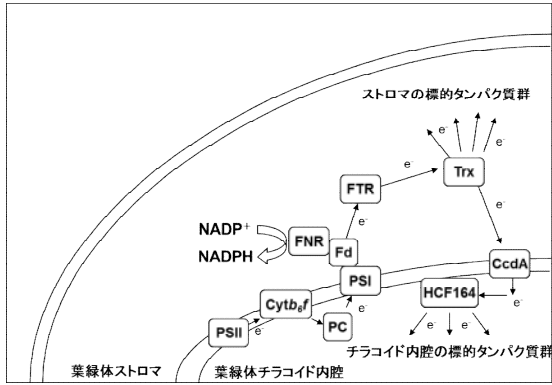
ストロマの標的タンパク質群

$e^-$ $e^-$ $e^-$ $e^-$

$e^-$

Trx

FTR

$e^-$

$e^-$

NADP$^+$

FNR

Fd

NADPH

CcdA

PSI

$e^-$

HCF164

$e^-$

Cytb$_6$f

$e^-$

PSII

$e^-$

PC

$e^-$ $e^-$ $e^-$

チラコイド内腔の標的タンパク質群

葉緑体ストロマ

葉緑体チラコイド内腔